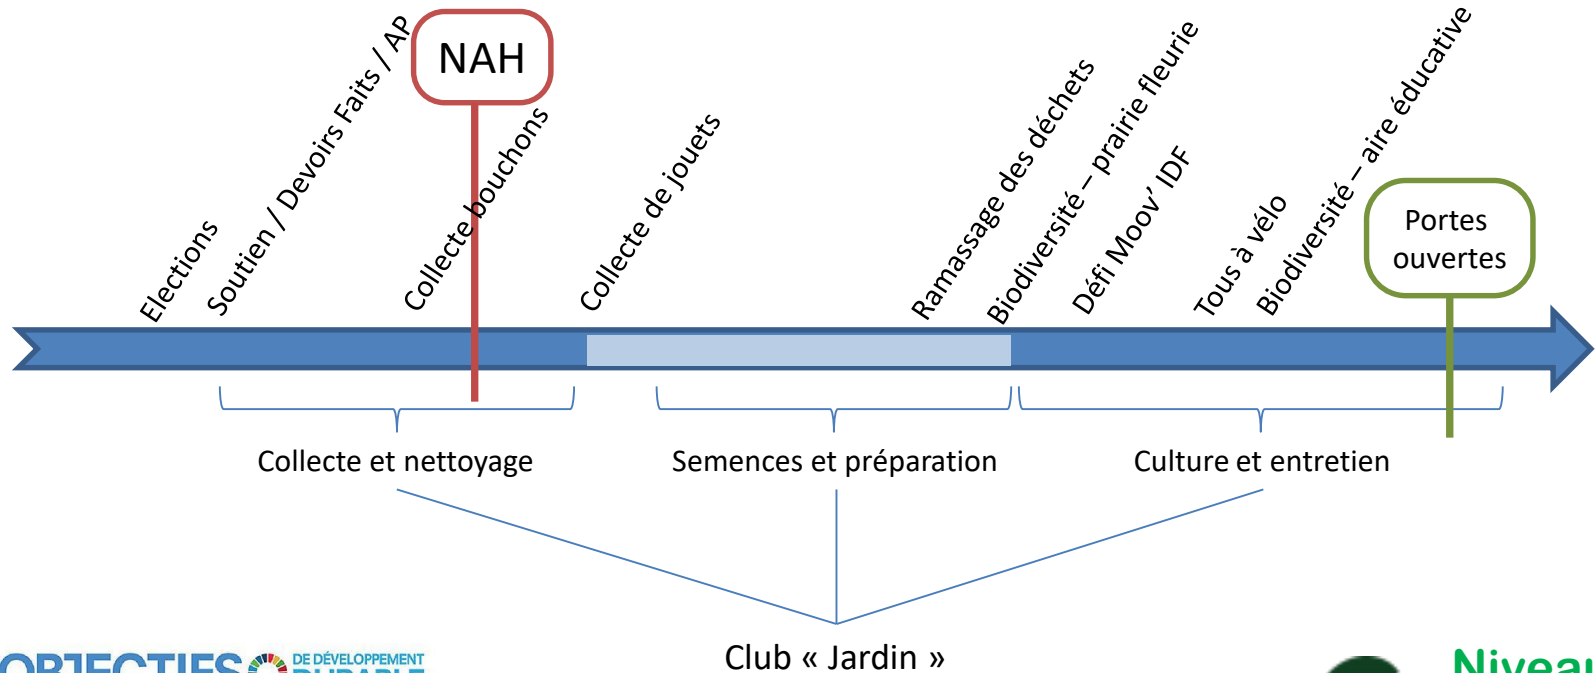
NAH

Elections

Soutien / Devoirs Faits / AP

Collecte bouchons

Collecte de jouets

Ramassage des déchets

Biodiversité – prairie fleurie

Défi Moov' IDF

Tous à vélo

Biodiversité – aire éducative

Portes ouvertes

Collecte et nettoyage

Semences et préparation

Culture et entretien

Club « Jardin »

OBJECTIFS DE DÉVELOPPEMENT DURABLE

Niveau